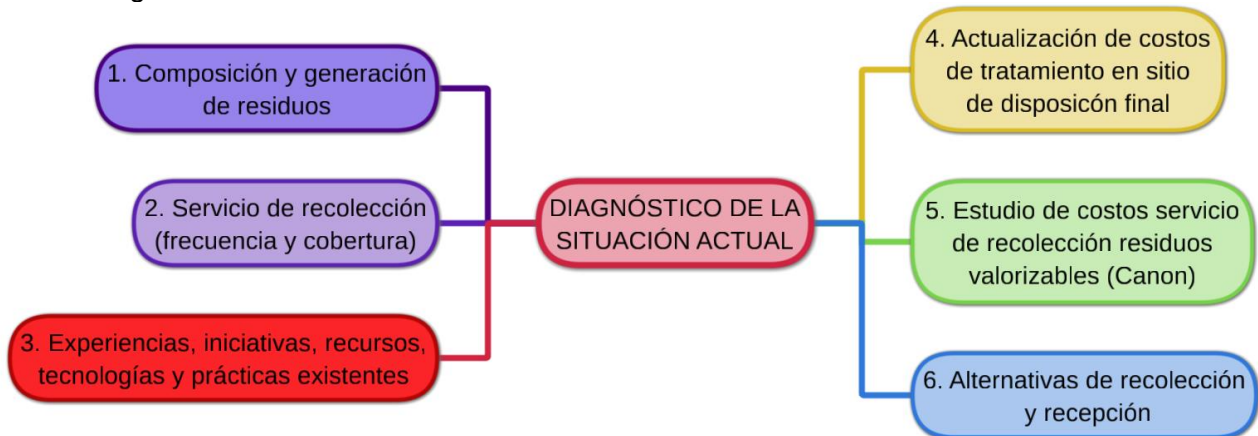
DIAGNÓSTICO DE LA SITUACIÓN ACTUAL

1. Composición y generación de residuos

2. Servicio de recolección (frecuencia y cobertura)

3. Experiencias, iniciativas, recursos, tecnologías y prácticas existentes

4. Actualización de costos de tratamiento en sitio de disposicón final

5. Estudio de costos servicio de recolección residuos valorizables (Canon)

6. Alternativas de recolección y recepción